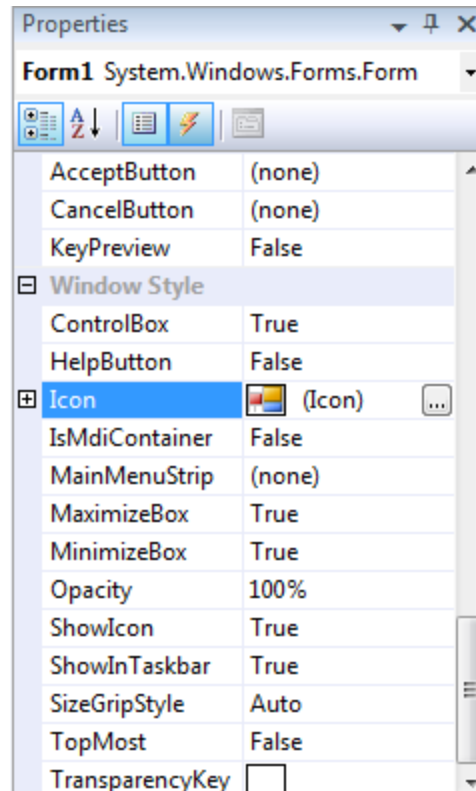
Properties

Form1 System.Windows.Forms.Form

| | |
|---|---|
| AcceptButton | (none) |
| CancelButton | (none) |
| KeyPreview | False |
| ⊟ Window Style | |
| ControlBox | True |
| HelpButton | False |
| ⊞ Icon | (Icon) ... |
| IsMdiContainer | False |
| MainMenuStrip | (none) |
| MaximizeBox | True |
| MinimizeBox | True |
| Opacity | 100% |
| ShowIcon | True |
| ShowInTaskbar | True |
| SizeGripStyle | Auto |
| TopMost | False |
| TransparencyKey | |